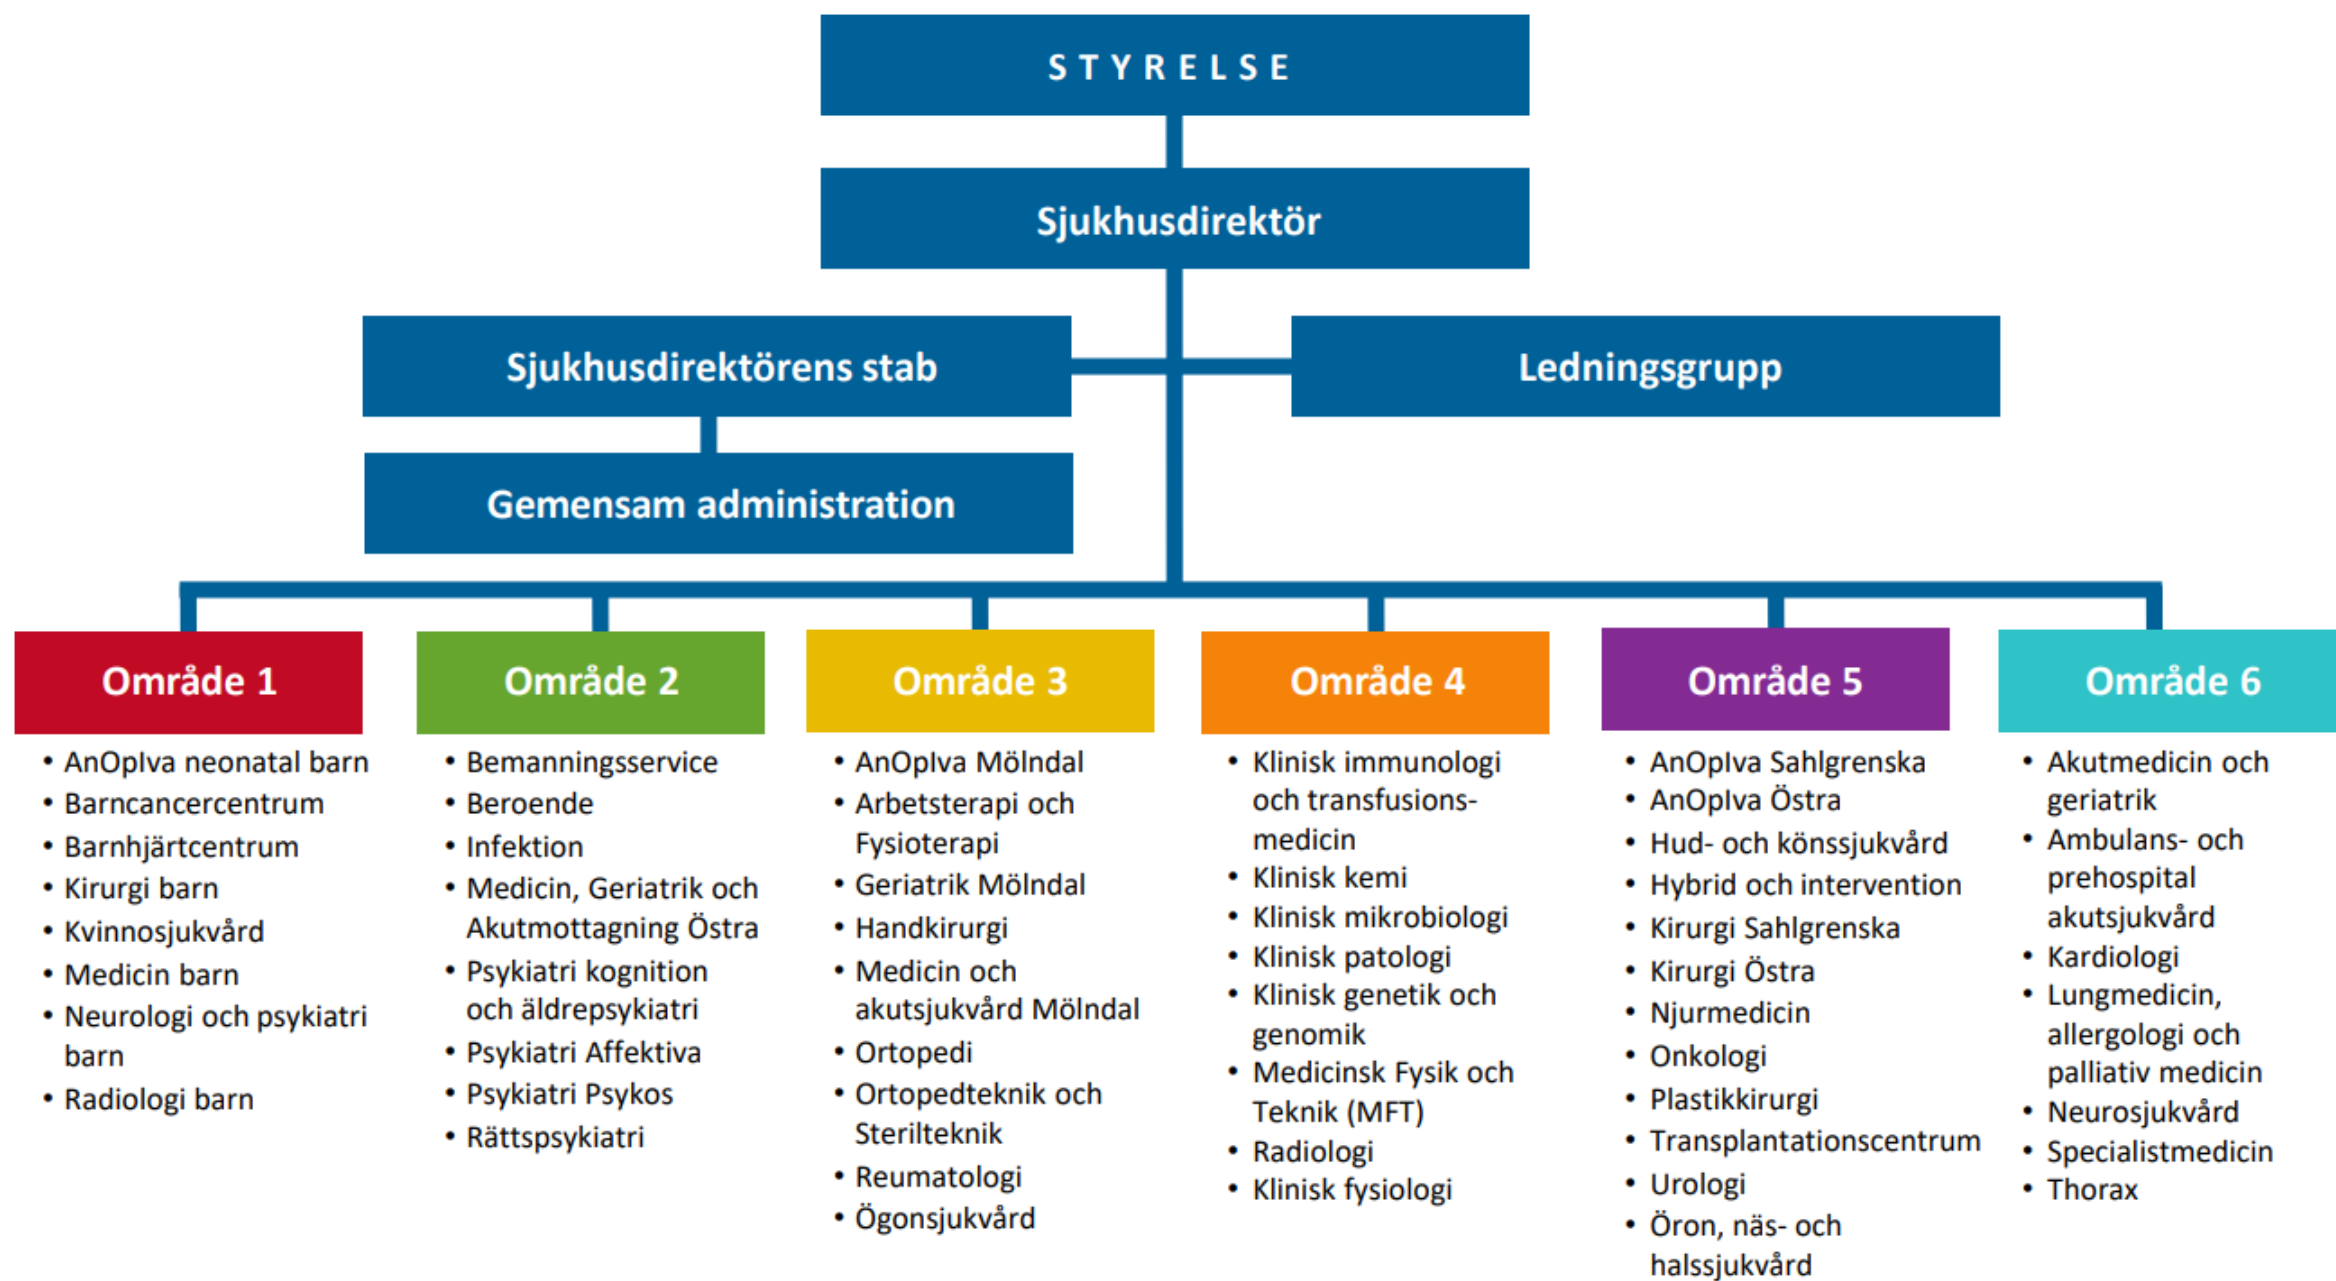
STYRELSE

Sjukhusdirektör

Sjukhusdirektörens stab

Ledningsgrupp

Gemensam administration

Område 1
- AnOpIva neonatal barn
- Barncancercentrum
- Barnhjärtcentrum
- Kirurgi barn
- Kvinnosjukvård
- Medicin barn
- Neurologi och psykiatri barn
- Radiologi barn

Område 2
- Bemanningsservice
- Beroende
- Infektion
- Medicin, Geriatrik och Akutmottagning Östra
- Psykiatri kognition och äldrepsykiatri
- Psykiatri Affektiva
- Psykiatri Psykos
- Rättspsykiatri

Område 3
- AnOpIva Mölndal
- Arbetsterapi och Fysioterapi
- Geriatrik Mölndal
- Handkirurgi
- Medicin och akutsjukvård Mölndal
- Ortopedi
- Ortopedteknik och Sterilteknik
- Reumatologi
- Ögonsjukvård

Område 4
- Klinisk immunologi och transfusionsmedicin
- Klinisk kemi
- Klinisk mikrobiologi
- Klinisk patologi
- Klinisk genetik och genomik
- Medicinsk Fysik och Teknik (MFT)
- Radiologi
- Klinisk fysiologi

Område 5
- AnOpIva Sahlgrenska
- AnOpIva Östra
- Hud- och könssjukvård
- Hybrid och intervention
- Kirurgi Sahlgrenska
- Kirurgi Östra
- Njurmedicin
- Onkologi
- Plastikkirurgi
- Transplantationscentrum
- Urologi
- Öron, näs- och halssjukvård

Område 6
- Akutmedicin och geriatrik
- Ambulans- och prehospital akutsjukvård
- Kardiologi
- Lungmedicin, allergologi och palliativ medicin
- Neurosjukvård
- Specialistmedicin
- Thorax